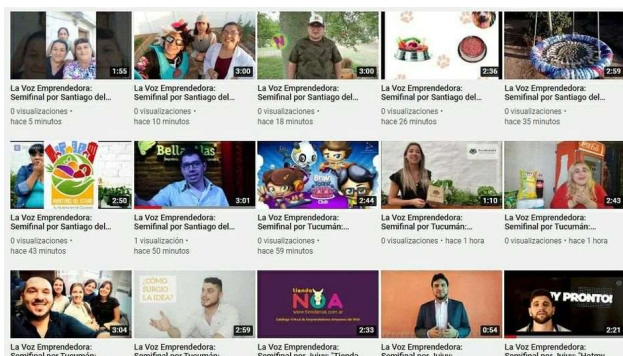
1:55
La Voz Emprendedora: Semifinal por Santiago del...
0 visualizaciones • hace 5 minutos

3:00
La Voz Emprendedora: Semifinal por Santiago del...
0 visualizaciones • hace 10 minutos

3:00
La Voz Emprendedora: Semifinal por Santiago del...
0 visualizaciones • hace 18 minutos

2:36
La Voz Emprendedora: Semifinal por Santiago del...
0 visualizaciones • hace 26 minutos

2:59
La Voz Emprendedora: Semifinal por Santiago del...
0 visualizaciones • hace 35 minutos

2:50
La Voz Emprendedora: Semifinal por Santiago del...
0 visualizaciones • hace 43 minutos

Bella
3:01
La Voz Emprendedora: Semifinal por Santiago del...
1 visualización • hace 50 minutos

2:44
La Voz Emprendedora: Semifinal por Tucumán:...
0 visualizaciones • hace 59 minutos

1:10
La Voz Emprendedora: Semifinal por Tucumán:...
0 visualizaciones • hace 1 hora

2:43
La Voz Emprendedora: Semifinal por Tucumán:...
0 visualizaciones • hace 1 hora

3:04
La Voz Emprendedora: Semifinal por Tucumán:

¿CÓMO SURGIÓ LA IDEA?
2:59
La Voz Emprendedora: Semifinal por Tucumán:

tienda NOA
2:33
La Voz Emprendedora: Semifinal por Jujuy: "Tienda

0:54
La Voz Emprendedora: Semifinal por Jujuy:

¡Y PRONTO!
2:21
La Voz Emprendedora: Semifinal por Jujuy: "Hotew